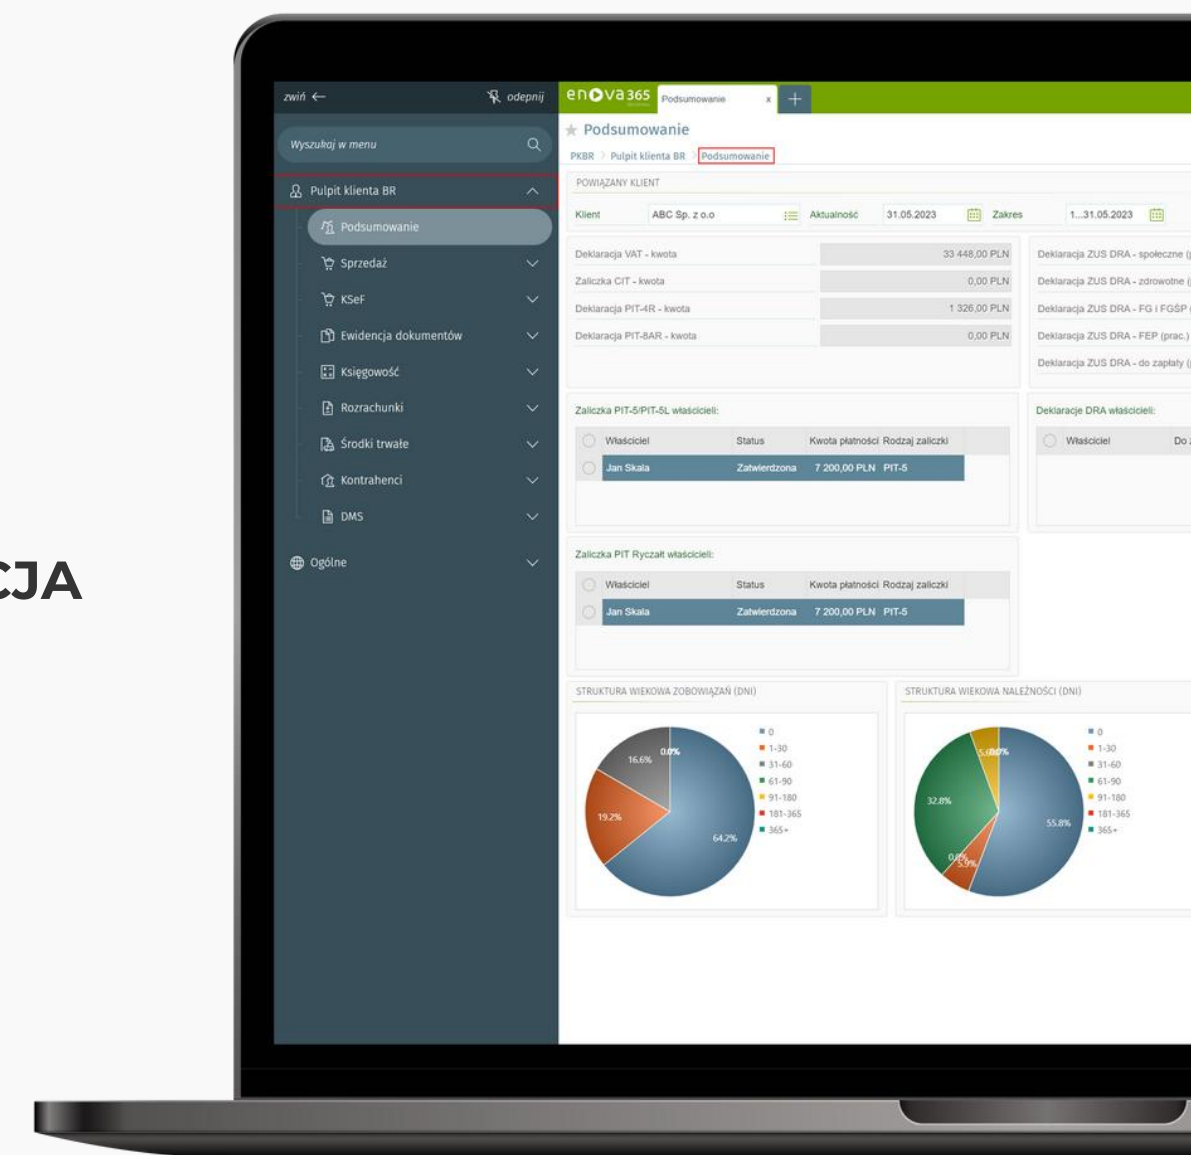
CJA

zwiń ← odepnij

Wyszukaj w menu

Pulpit klienta BR

Podsumowanie

Sprzedaż

KSeF

Ewidencja dokumentów

Księgowość

Rozrachunki

Środki trwałe

Kontrahenci

DMS

Ogólne

enova365 Podsumowanie × +

Podsumowanie

PKBR > Pulpit klienta BR > Podsumowanie

POWIĄZANY KLIENT

Klient ABC Sp. z o.o Aktualność 31.05.2023 Zakres 1...31.05.2023

| | |
|---|---|
| Deklaracja VAT - kwota | 33 448,00 PLN |
| Zaliczka CIT - kwota | 0,00 PLN |
| Deklaracja PIT-4R - kwota | 1 326,00 PLN |
| Deklaracja PIT-8AR - kwota | 0,00 PLN |

Deklaracja ZUS DRA - społeczne (
Deklaracja ZUS DRA - zdrowotne (
Deklaracja ZUS DRA - FG i FGŚP (
Deklaracja ZUS DRA - FEP (prac.)
Deklaracja ZUS DRA - do zapłaty (

Zaliczka PIT-5/PIT-5L właścicieli:

| Właściciel | Status | Kwota płatności | Rodzaj zaliczki |
|---|---|---|---|
| Jan Skala | Zatwierdzona | 7 200,00 PLN | PIT-5 |

Deklaracje DRA właścicieli:

Właściciel Do

Zaliczka PIT Ryczałt właścicieli:

| Właściciel | Status | Kwota płatności | Rodzaj zaliczki |
|---|---|---|---|
| Jan Skala | Zatwierdzona | 7 200,00 PLN | PIT-5 |

STRUKTURA WIEKOWA ZOBOWIĄZAŃ (DNI)

16.6% 0.0% 19.2% 64.2%

0
1-30
31-60
61-90
91-180
181-365
365+

STRUKTURA WIEKOWA NALEŻNOŚCI (DNI)

5.0% 0.0% 32.8% 55.8% 0.0% 5.9%

0
1-30
31-60
61-90
91-180
181-365
365+